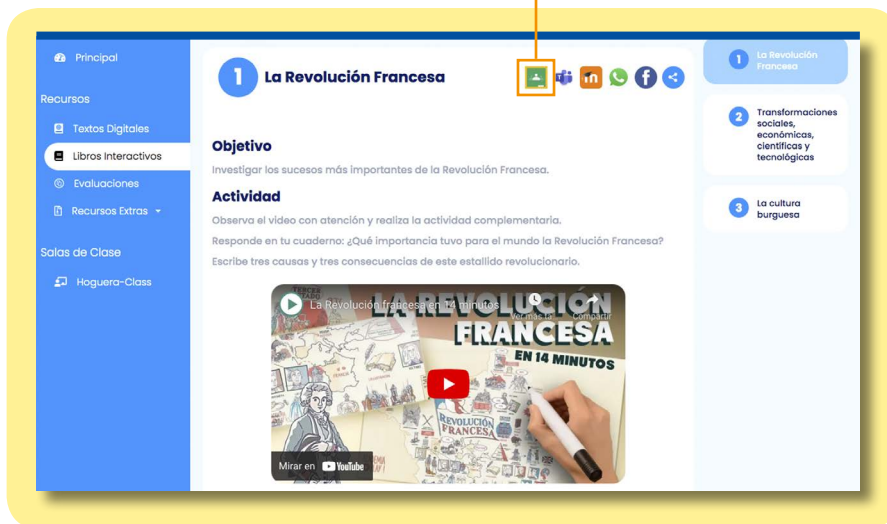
Principal

Recursos

Textos Digitales

Libros Interactivos

Evaluaciones

Recursos Extras

Salas de Clase

Hoguera-Class

1 La Revolución Francesa

Objetivo

Investigar los sucesos más importantes de la Revolución Francesa.

Actividad

Observa el video con atención y realiza la actividad complementaria.

Responde en tu cuaderno: ¿Qué importancia tuvo para el mundo la Revolución Francesa?

Escribe tres causas y tres consecuencias de este estallido revolucionario.

La Revolución francesa en 14 minutos

Ver más ta

Compartir

LA REVOLUCIÓN FRANCESA EN 14 MINUTOS

REVOLUCIÓN FRANCESA

Mirar en YouTube

1 La Revolución Francesa

2 Transformaciones sociales, económicas, científicas y tecnológicas

3 La cultura burguesa